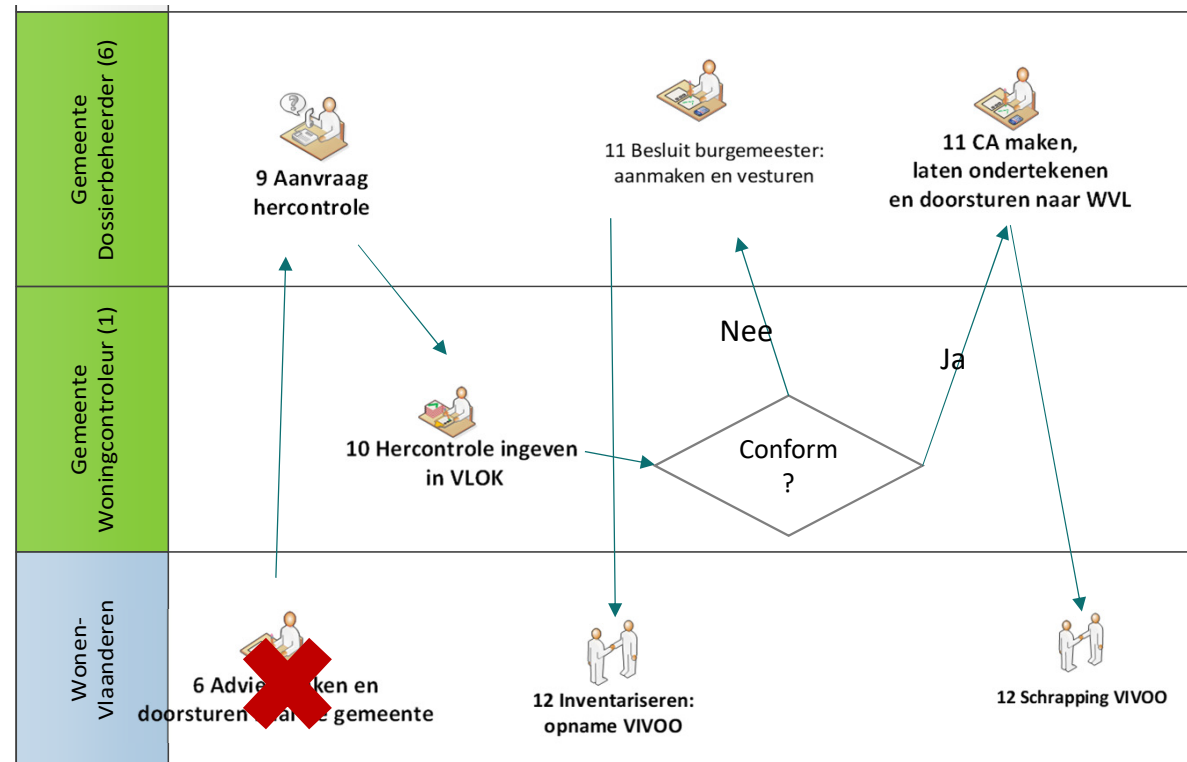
Gemeente Dossierbeheerder (6)

9 Aanvraag hercontrole

11 Besluit burgemeester: aanmaken en vesturen

11 CA maken, laten ondertekenen en doorsturen naar WVL

Gemeente Woningcontroleur (1)

Nee

Ja

10 Hercontrole ingeven in VLOK

Conform ?

Wonen-Vlaanderen

6 Advie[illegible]ken en doorsturen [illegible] gemeente

12 Inventariseren: opname VIVOO

12 Schrapping VIVOO